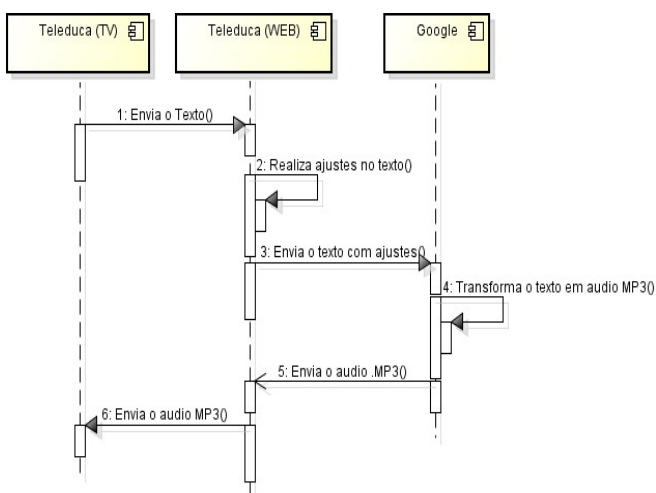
Teleduca (TV)

Teleduca (WEB)

Google

1: Envia o Texto()

2: Realiza ajustes no texto()

3: Envia o texto com ajustes()

4: Transforma o texto em audio MP3()

5: Envia o audio .MP3()

6: Envia o audio MP3()